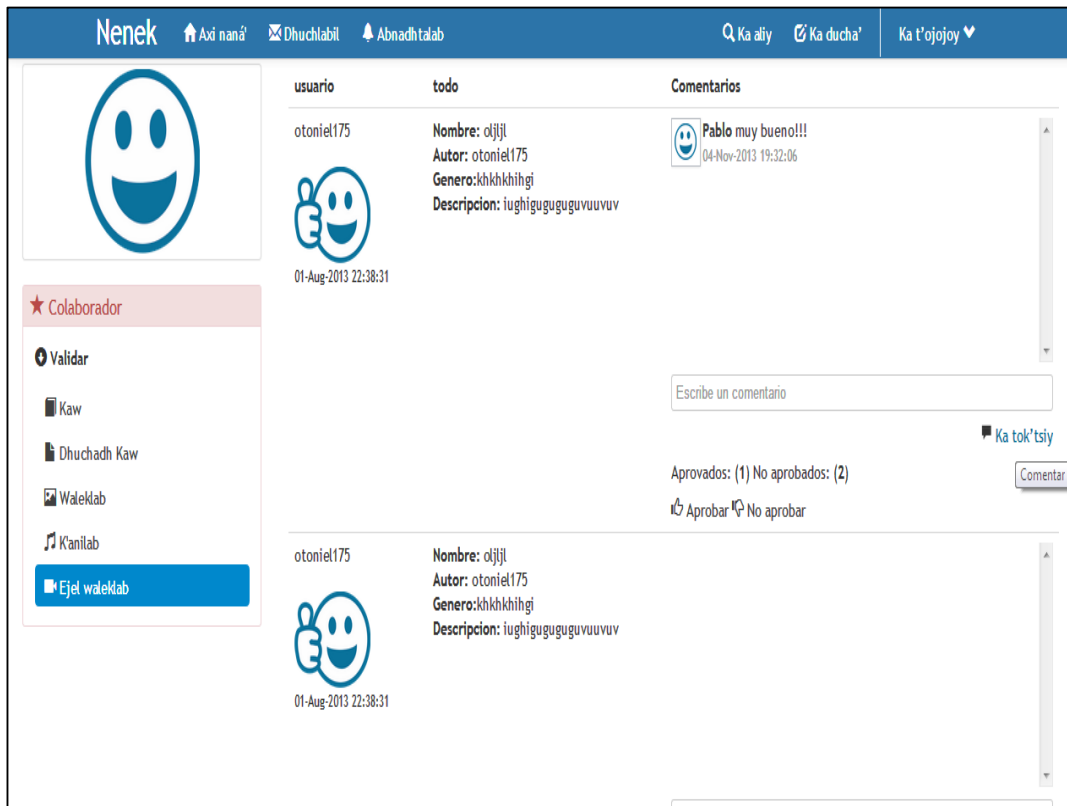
Nenek Axi naná Dhuchlabil Abnadhtalab Ka aliy Ka ducha' Ka t'ojojoy

Colaborador

Validar

Kaw

Dhuchadh Kaw

Waleklab

K'anilab

Ejel waleklab

| usuario | todo | Comentarios |
|---|---|---|
| otoniel175 01-Aug-2013 22:38:31 | Nombre: oljljl Autor: otoniel175 Genero:khkhkhihgi Descripcion: iughiguguguguvuuvuv | Pablo muy bueno!!! 04-Nov-2013 19:32:06 |
| otoniel175 01-Aug-2013 22:38:31 | Nombre: oljljl Autor: otoniel175 Genero:khkhkhihgi Descripcion: iughiguguguguvuuvuv | |

Escribe un comentario

Ka tok'tsiy

Comentar

Aprovados: (1) No aprobados: (2)

Aprobar No aprobar